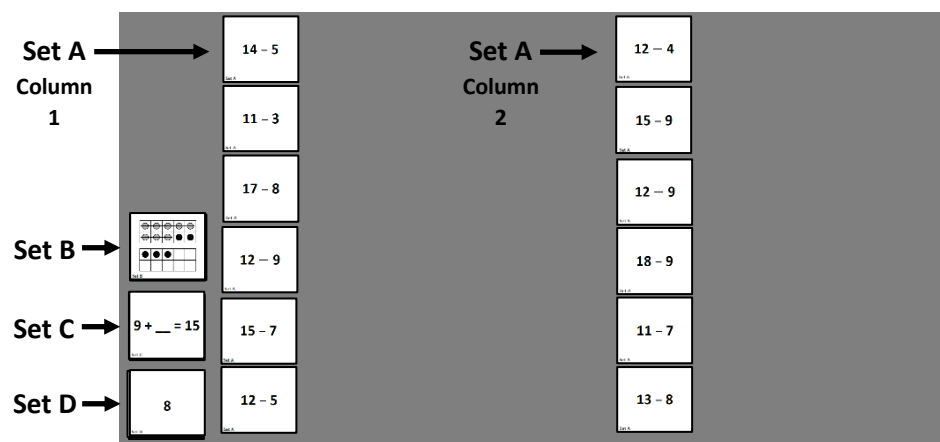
Set A
Column
1

14 – 5
Set A

11 – 3
Set A

17 – 8
Set A

Set B
Set B

12 – 9
Set A

Set C
9 + __ = 15
Set C

15 – 7
Set A

Set D
8
Set D

12 – 5
Set A

Set A
Column
2

12 – 4
Set A

15 – 9
Set A

12 – 9
Set A

18 – 9
Set A

11 – 7
Set A

13 – 8
Set A